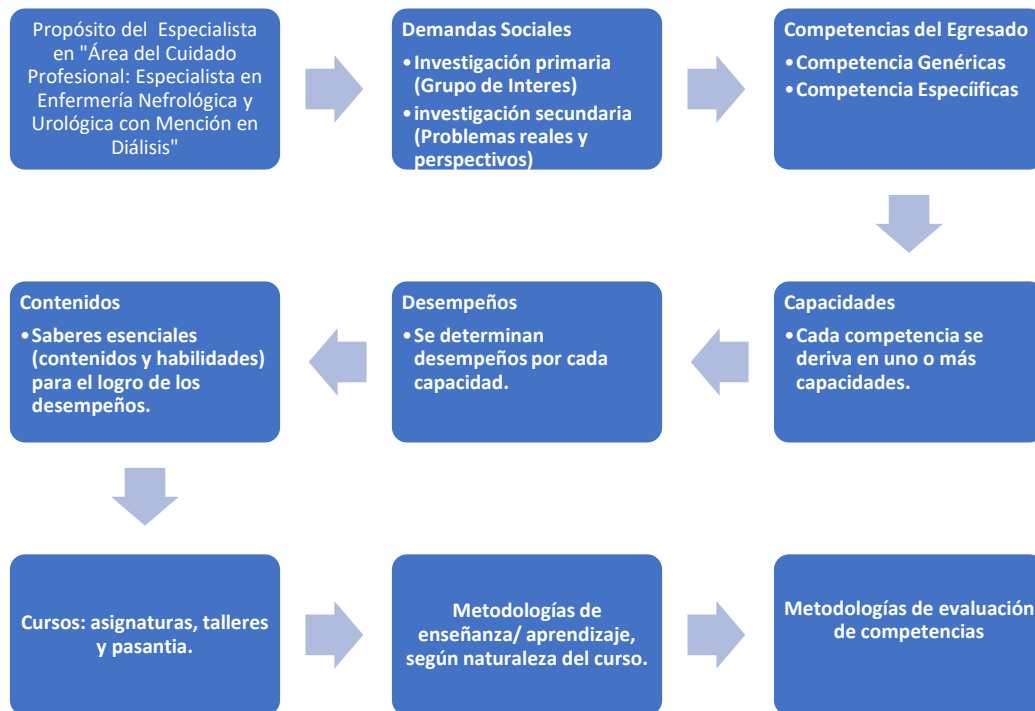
Propósito del Especialista en "Área del Cuidado Profesional: Especialista en Enfermería Nefrológica y Urológica con Mención en Diálisis"

Demandas Sociales
• Investigación primaria (Grupo de Interes)
• investigación secundaria (Problemas reales y perspectivos)

Competencias del Egresado
• Competencia Genéricas
• Competencia Especíificas

Capacidades
• Cada competencia se deriva en uno o más capacidades.

Desempeños
• Se determinan desempeños por cada capacidad.

Contenidos
• Saberes esenciales (contenidos y habilidades) para el logro de los desempeños.

Cursos: asignaturas, talleres y pasantia.

Metodologías de enseñanza/ aprendizaje, según naturaleza del curso.

Metodologías de evaluación de competencias